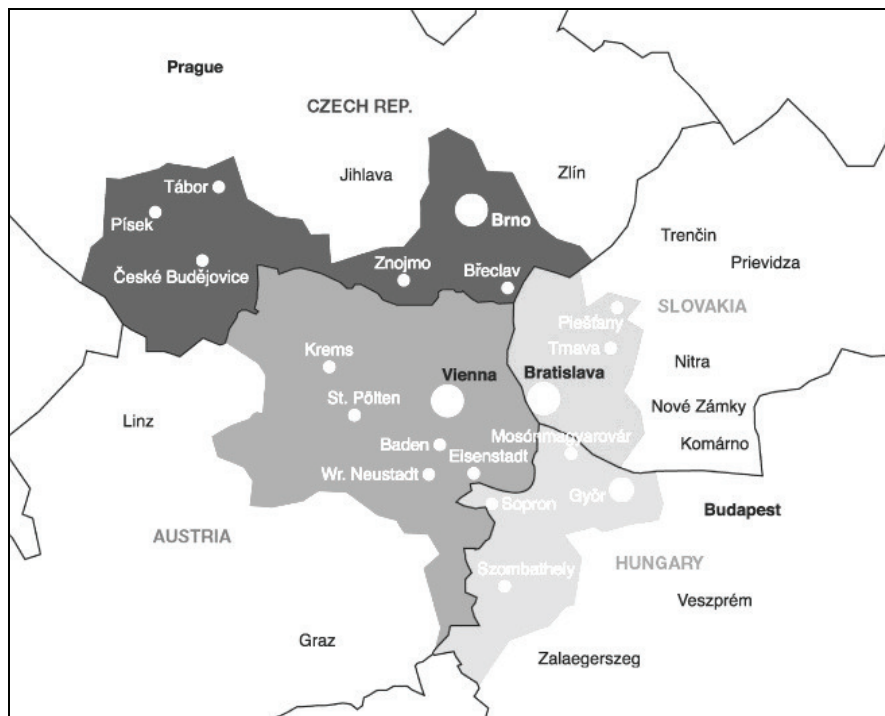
Prague

CZECH REP.

Jihlava

Zlín

Tábor

Písek

České Budějovice

Brno

Znojmo

Břeclav

Trenčin

Prievidza

SLOVAKIA

Piešťany

Trnava

Krems

Vienna

Bratislava

Nitra

St. Pölten

Nové Zámky

Linz

Baden

Mosónmagyaróvár

Komárno

Eisenstadt

Wr. Neustadt

Sopron

Győr

Budapest

AUSTRIA

HUNGARY

Szombathely

Veszprém

Graz

Zalaegerszeg